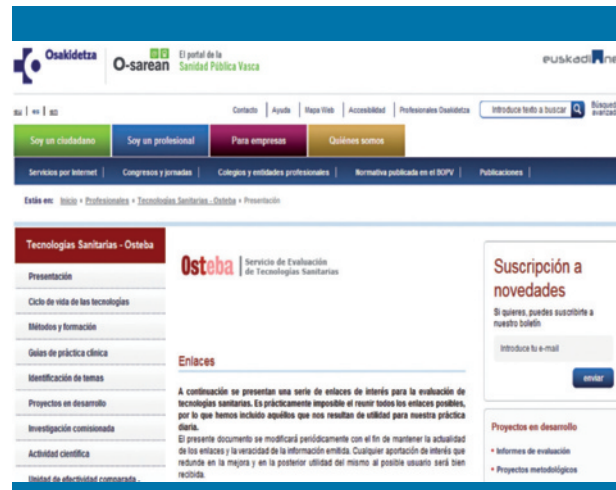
Osakidetza O-sarean El portal de la Sanidad Pública Vasca

euskadi.net

eu | es | en

Contacto | Ayuda | Mapa Web | Accesibilidad | Profesionales Osakidetza

Introduce texto a buscar

Búsqueda avanzada

Soy un ciudadano | Soy un profesional | Para empresas | Quiénes somos

Servicios por Internet | Congresos y jornadas | Colegios y entidades profesionales | Normativa publicada en el BOPV | Publicaciones

Estás en: Inicio > Profesionales > Tecnologías Sanitarias - Osteba > Presentación

Tecnologías Sanitarias - Osteba

Presentación

Ciclo de vida de las tecnologías

Métodos y formación

Guías de práctica clínica

Identificación de temas

Proyectos en desarrollo

Investigación comisionada

Actividad científica

Unidad de efectividad comparada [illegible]

Osteba | Servicio de Evaluación de Tecnologías Sanitarias

Enlaces

A continuación se presentan una serie de enlaces de interés para la evaluación de tecnologías sanitarias. Es prácticamente imposible el reunir todos los enlaces posibles, por lo que hemos incluido aquéllos que nos resultan de utilidad para nuestra práctica diaria.

El presente documento se modificará periódicamente con el fin de mantener la actualidad de los enlaces y la veracidad de la información emitida. Cualquier aportación de interés que redunde en la mejora y en la posterior utilidad del mismo al posible usuario será bien recibida.

Suscripción a novedades

Si quieres, puedes suscribirte a nuestro boletín

Introduce tu e-mail

enviar

Proyectos en desarrollo

• Informes de evaluación

• Proyectos metodológicos